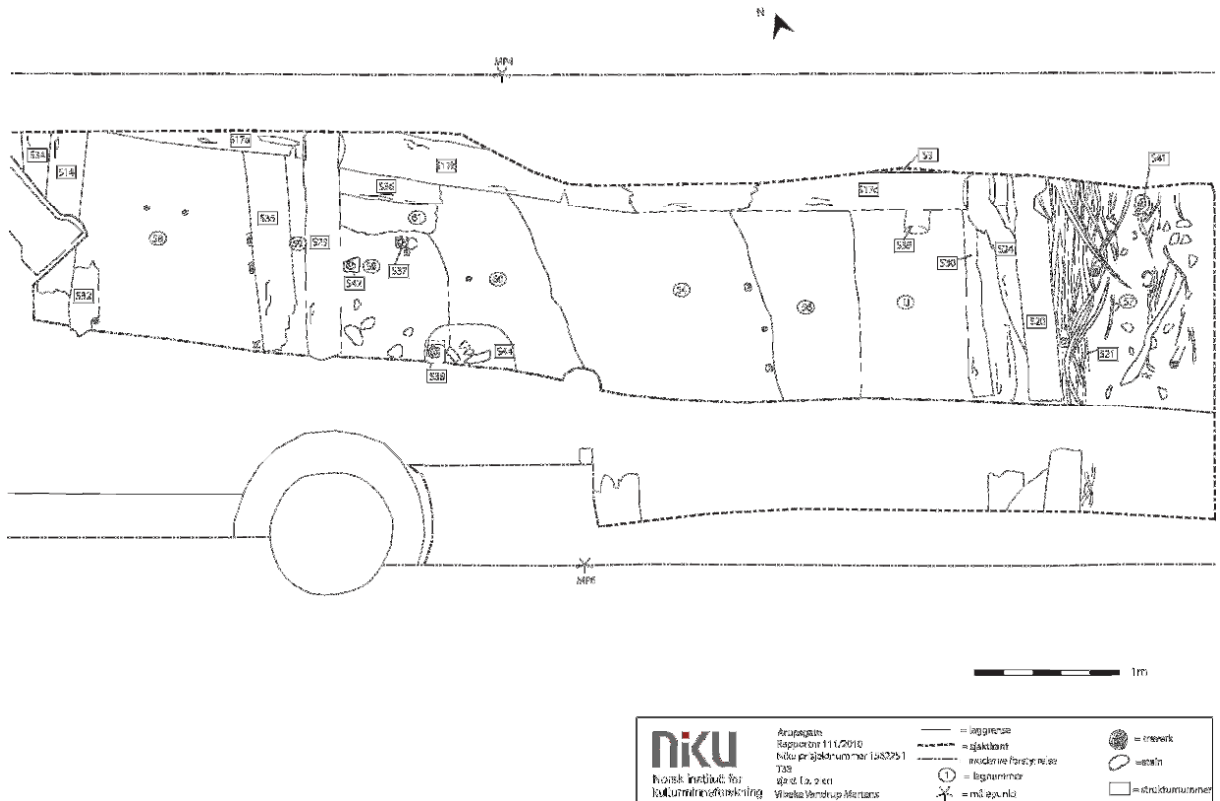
N

MP4

S34
S14
S17a
S17B
S3
S41
S36
S35
S72
S37
S43
S17c
S38
S24
S30
S20
S21
S33
S44
S39

1m

MP5

niku
Norsk institutt for kulturminneforskning

Arupagata
Rapportnr 111/2010
Niku prosjektnummer 1582251
T38
Vest fase en
Vibeke Vandrup Martens

= laggrense
= sjaktkant
= moderne forstyrrelse
= lagnummer
= målepunkt
= trevirk
= stein
= strukturnummer